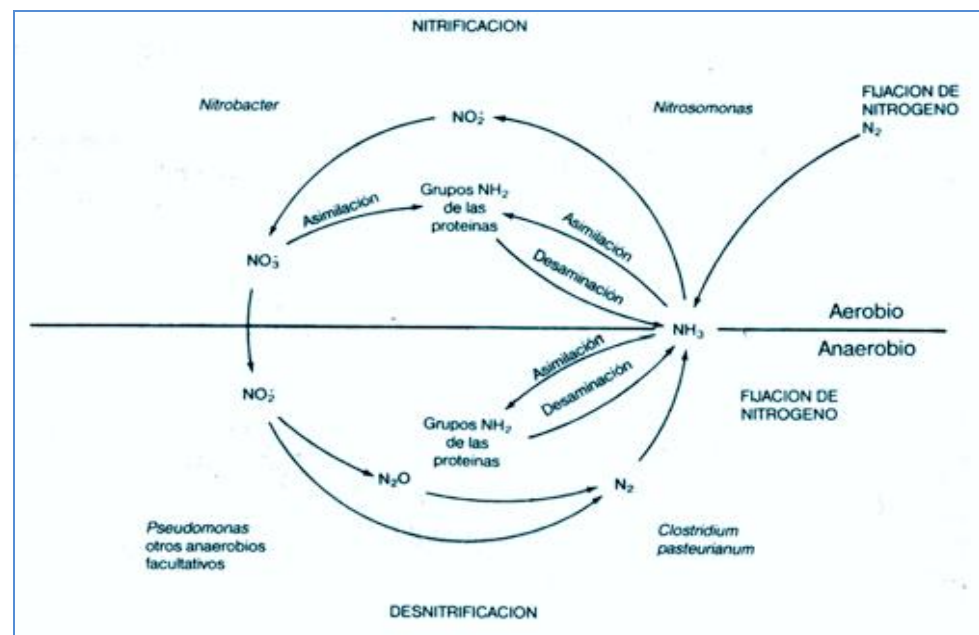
NITRIFICACION

Nitrobacter

$NO_2^-$

Nitrosomonas

FIJACION DE NITROGENO $N_2$

Asimilacion

Grupos $NH_2$ de las proteinas

Asimilación

Desaminación

$NO_3^-$

$NH_3$

Aerobio

Anaerobio

Asimilación

Desaminación

$NO_2^-$

FIJACION DE NITROGENO

Grupos $NH_2$ de las proteinas

$N_2O$

$N_2$

Pseudomonas otros anaerobios facultativos

Clostridium pasteurianum

DESNITRIFICACION